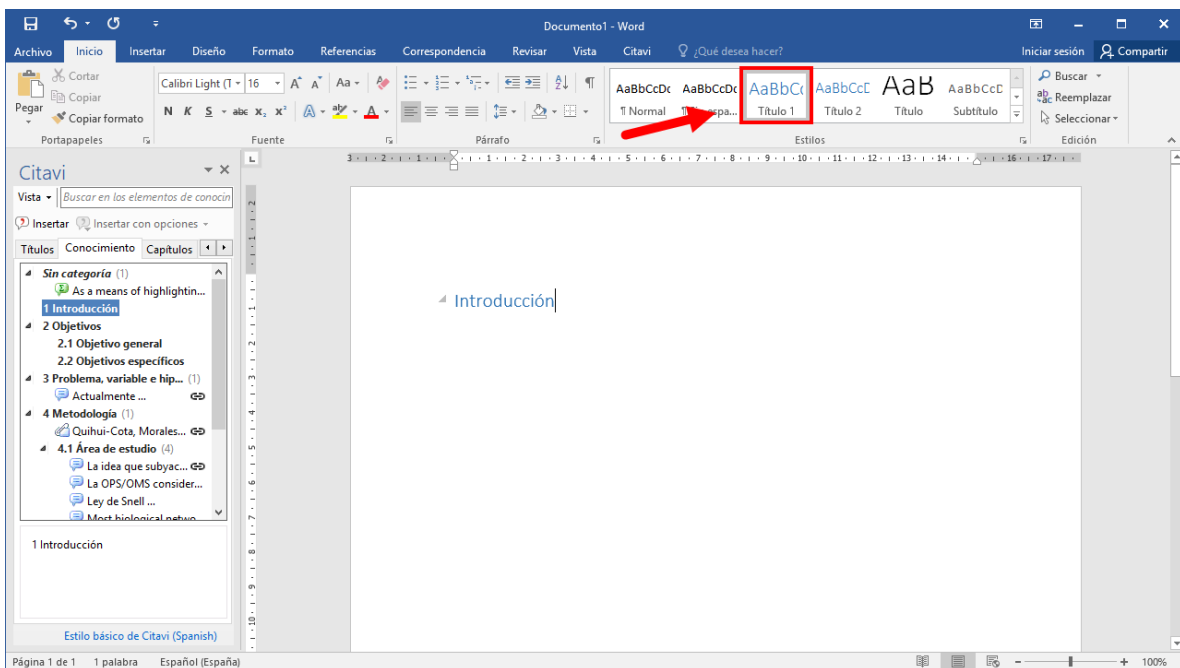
Documento1 - Word

Archivo Inicio Insertar Diseño Formato Referencias Correspondencia Revisar Vista Citavi ¿Qué desea hacer? Iniciar sesión Compartir

Cortar
Copiar
Pegar
Copiar formato
Portapapeles

Calibri Light (T 16
N K S abc $x_2$ $x^2$
Fuente

Párrafo

AaBbCcDc ¶ Normal
AaBbCcDc ¶ Sin espa...
AaBbCc Título 1
AaBbCcD Título 2
AaB Título
AaBbCcD Subtítulo
Estilos

Buscar
Reemplazar
Seleccionar
Edición

Citavi
Vista Buscar en los elementos de conocin
Insertar Insertar con opciones
Títulos Conocimiento Capítulos

Sin categoría (1)
As a means of highlightin...
1 Introducción
2 Objetivos
2.1 Objetivo general
2.2 Objetivos específicos
3 Problema, variable e hip... (1)
Actualmente ...
4 Metodología (1)
Quihui-Cota, Morales...
4.1 Área de estudio (4)
La idea que subyac...
La OPS/OMS consider...
Ley de Snell ...
Most biological netwo...

1 Introducción

Estilo básico de Citavi (Spanish)

Introducción

Página 1 de 1 1 palabra Español (España) 100%